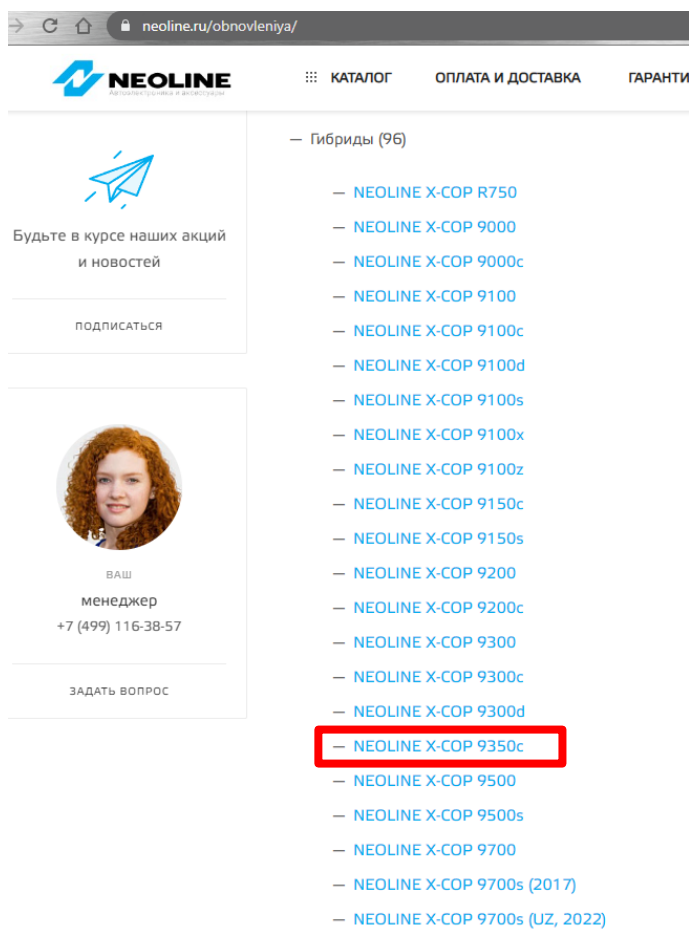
neoline.ru/obnovleniya/

NEOLINE
Автоэлектроника и аксессуары

КАТАЛОГ ОПЛАТА И ДОСТАВКА ГАРАНТИ

Будьте в курсе наших акций и новостей

ПОДПИСАТЬСЯ

ВАШ
менеджер
+7 (499) 116-38-57

ЗАДАТЬ ВОПРОС

— Гибриды (96)

— NEOLINE X-COP R750
— NEOLINE X-COP 9000
— NEOLINE X-COP 9000c
— NEOLINE X-COP 9100
— NEOLINE X-COP 9100c
— NEOLINE X-COP 9100d
— NEOLINE X-COP 9100s
— NEOLINE X-COP 9100x
— NEOLINE X-COP 9100z
— NEOLINE X-COP 9150c
— NEOLINE X-COP 9150s
— NEOLINE X-COP 9200
— NEOLINE X-COP 9200c
— NEOLINE X-COP 9300
— NEOLINE X-COP 9300c
— NEOLINE X-COP 9300d
— NEOLINE X-COP 9350c
— NEOLINE X-COP 9500
— NEOLINE X-COP 9500s
— NEOLINE X-COP 9700
— NEOLINE X-COP 9700s (2017)
— NEOLINE X-COP 9700s (UZ, 2022)